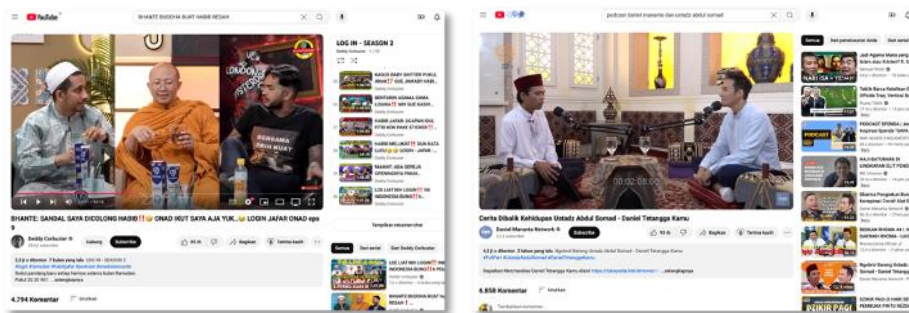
YouTube BHANTE BUDDHA IKUT HABIB JAFAR

LOG IN - SEASON 2
Deddy Corbuzier

KASUS BABY SHITTER PUKUL
Deddy Corbuzier

BENTURAN AGAMA SAMA LOGIN
Deddy Corbuzier

HABIB JAFAR
Deddy Corbuzier

HABIB MELIHAT DUA KATA
Deddy Corbuzier

NAKHOT JIKA SERUJA
Deddy Corbuzier

LOG LIAT INI LOGIN INDONESIA BUNA
Deddy Corbuzier

BHANTE: SANDAL SAYA DICOLONG HABIB!! ONAD IKUT SAYA AJA YUK.. LOGIN JAFAR ONAD eps 9

Deddy Corbuzier
Gabung Subscribe
Bagikan Terima kasih

Tampilkan rekaman chat

Semua Dari serial Dari Deddy Corbuzier

4.794 Komentar Urutkan

podcast daniel mananta dan ustadz abdul somad

Semua

Cerita Dibalik Kehidupan Ustadz Abdul Somad - Daniel Tetangga Kamu

Daniel Mananta Network
Subscribe
Bagikan Terima kasih

6.858 Komentar Urutkan

Tambahkan komentar...

NABI ISA

PODCAST

DZIKIR PAGI